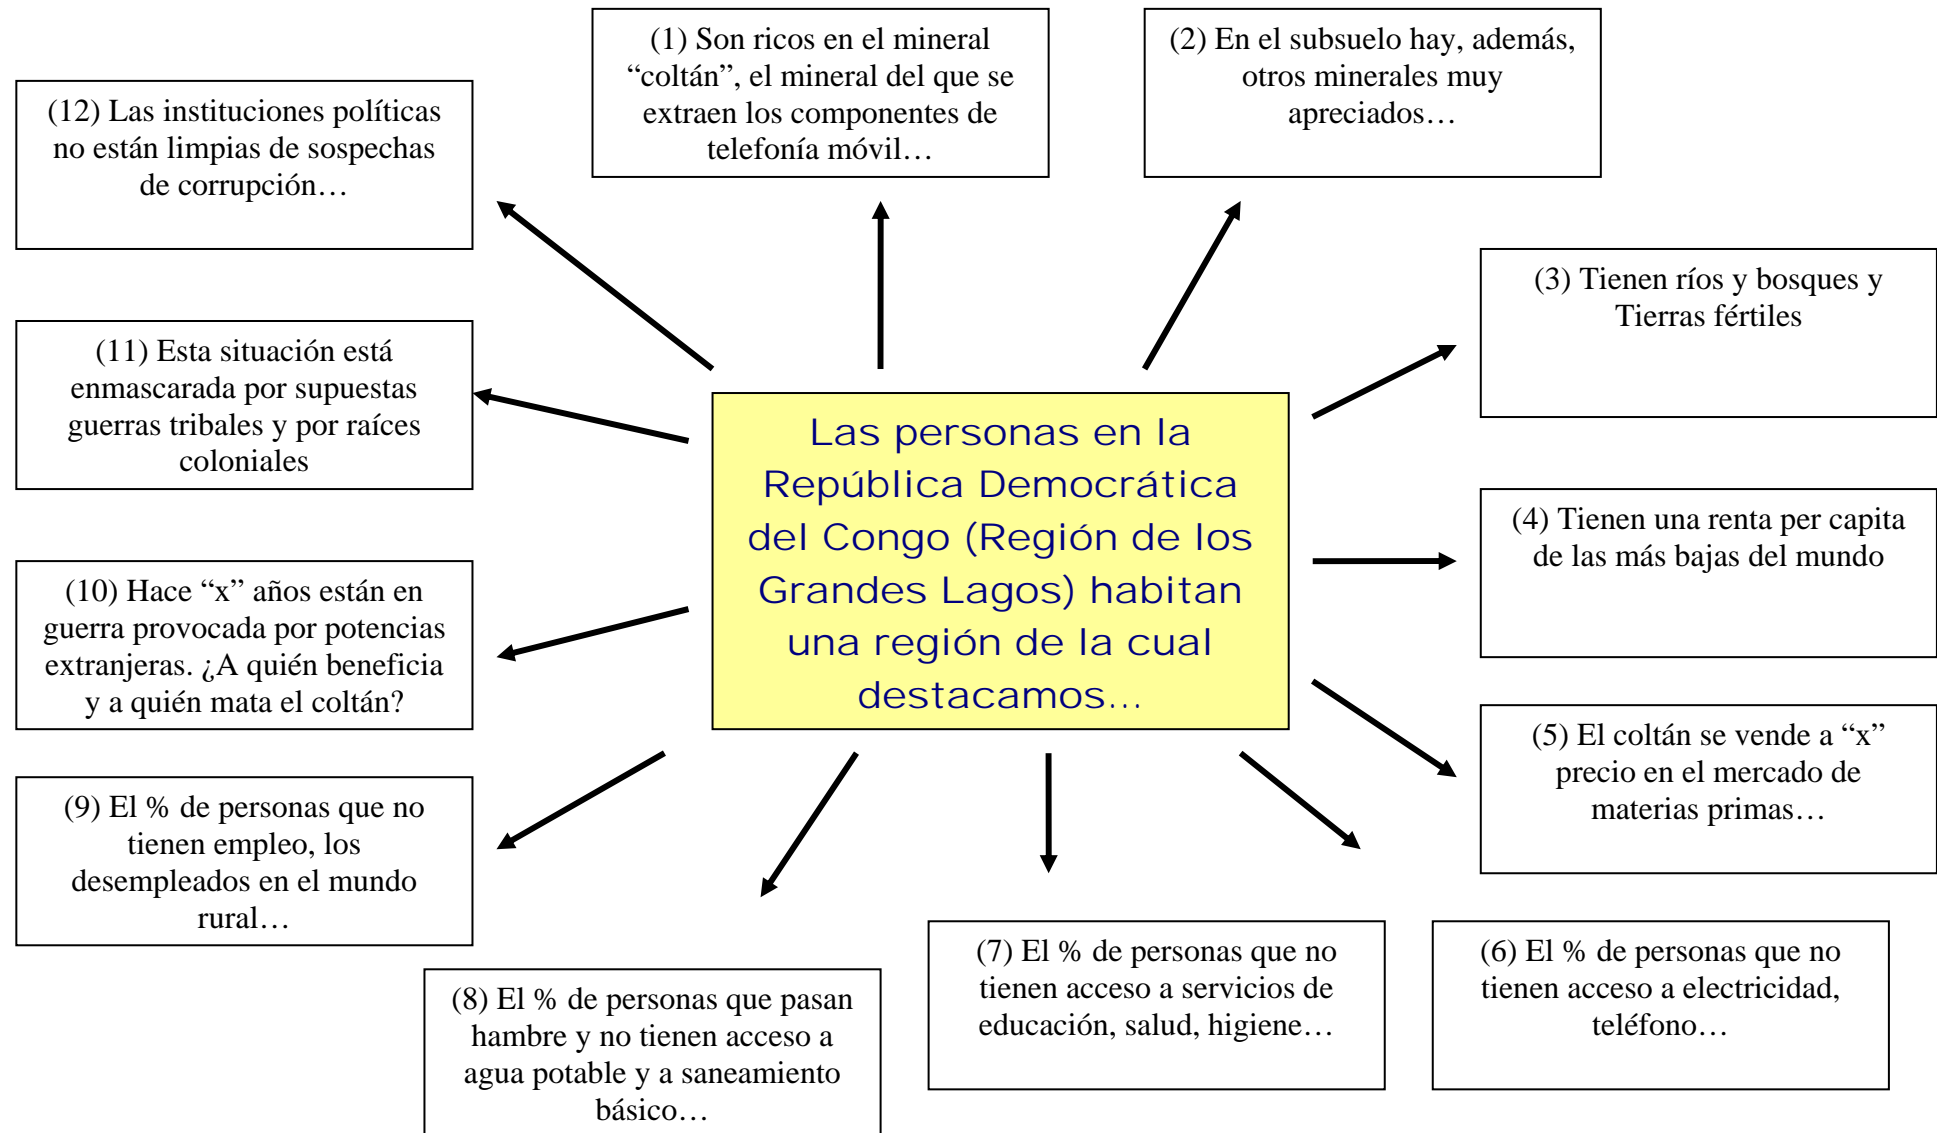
Las personas en la República Democrática del Congo (Región de los Grandes Lagos) habitan una región de la cual destacamos…

(1) Son ricos en el mineral “coltán”, el mineral del que se extraen los componentes de telefonía móvil…

(2) En el subsuelo hay, además, otros minerales muy apreciados…

(3) Tienen ríos y bosques y Tierras fértiles

(4) Tienen una renta per capita de las más bajas del mundo

(5) El coltán se vende a “x” precio en el mercado de materias primas…

(6) El % de personas que no tienen acceso a electricidad, teléfono…

(7) El % de personas que no tienen acceso a servicios de educación, salud, higiene…

(8) El % de personas que pasan hambre y no tienen acceso a agua potable y a saneamiento básico…

(9) El % de personas que no tienen empleo, los desempleados en el mundo rural…

(10) Hace “x” años están en guerra provocada por potencias extranjeras. ¿A quién beneficia y a quién mata el coltán?

(11) Esta situación está enmascarada por supuestas guerras tribales y por raíces coloniales

(12) Las instituciones políticas no están limpias de sospechas de corrupción…